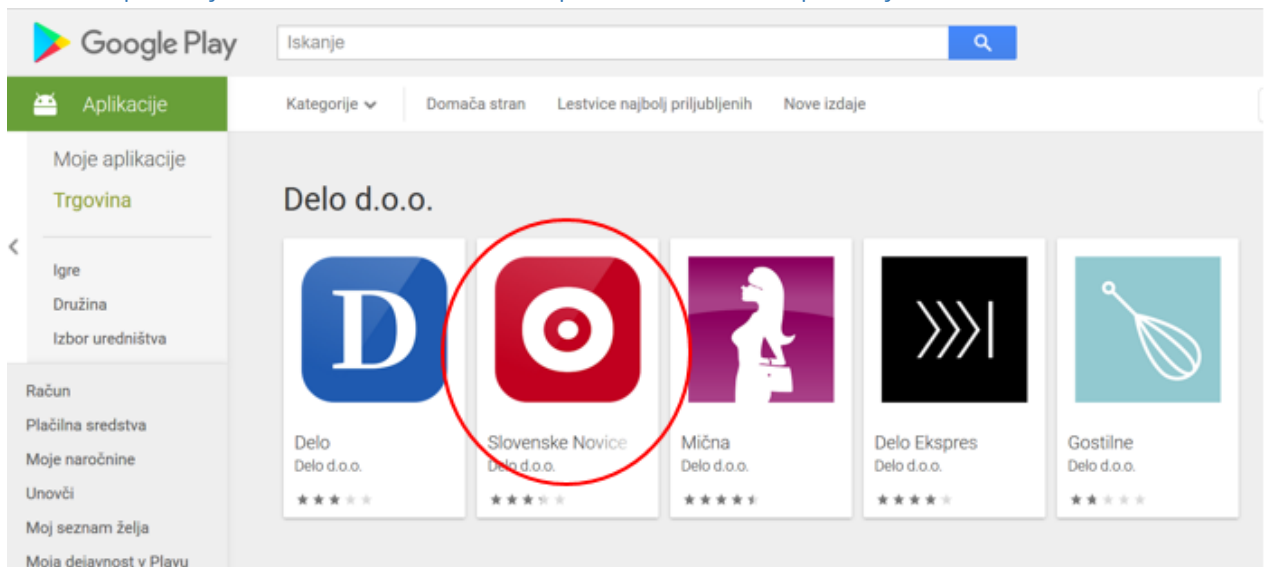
Google Play

Iskanje

Aplikacije

Kategorije

Domača stran

Lestvice najbolj priljubljenih

Nove izdaje

Moje aplikacije

Trgovina

Igre

Družina

Izbor uredništva

Račun

Plačilna sredstva

Moje naročnine

Unovči

Moj seznam želja

Moja dejavnost v Playu

Delo d.o.o.

D

Delo
Delo d.o.o.

Slovenske Novice
Delo d.o.o.

Mična
Delo d.o.o.

Delo Ekspres
Delo d.o.o.

Gostilne
Delo d.o.o.